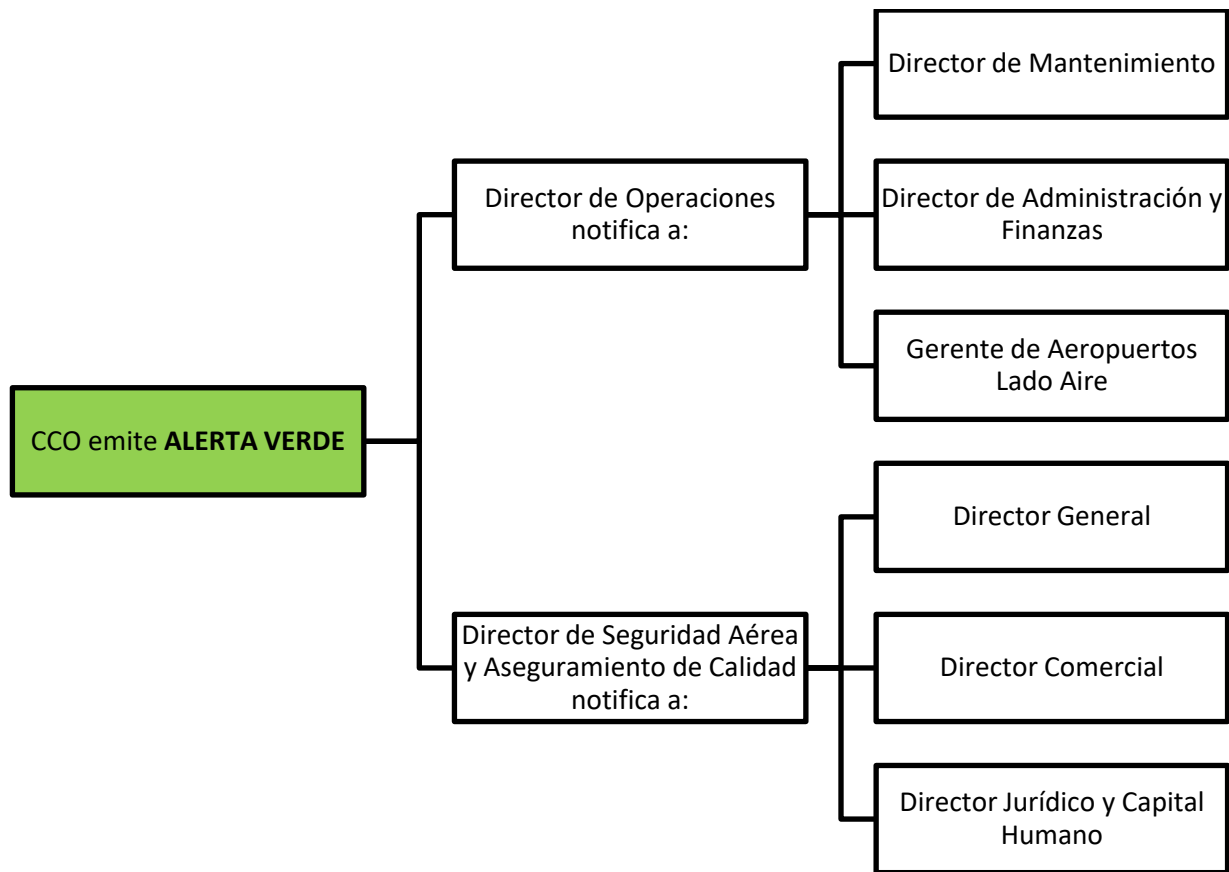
CCO emite **ALERTA VERDE**

Director de Operaciones notifica a:

Director de Mantenimiento

Director de Administración y Finanzas

Gerente de Aeropuertos Lado Aire

Director de Seguridad Aérea y Aseguramiento de Calidad notifica a:

Director General

Director Comercial

Director Jurídico y Capital Humano